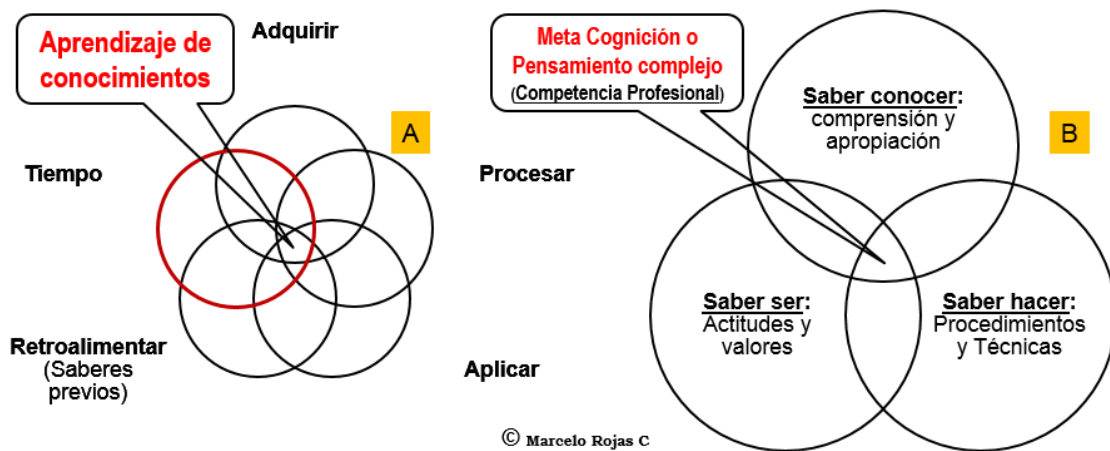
Aprendizaje de conocimientos

Adquirir

A

Tiempo

Procesar

Retroalimentar (Saberes previos)

Aplicar

Meta Cognición o Pensamiento complejo (Competencia Profesional)

Saber conocer: comprensión y apropiación

B

Saber ser: Actitudes y valores

Saber hacer: Procedimientos y Técnicas

© Marcelo Rojas C